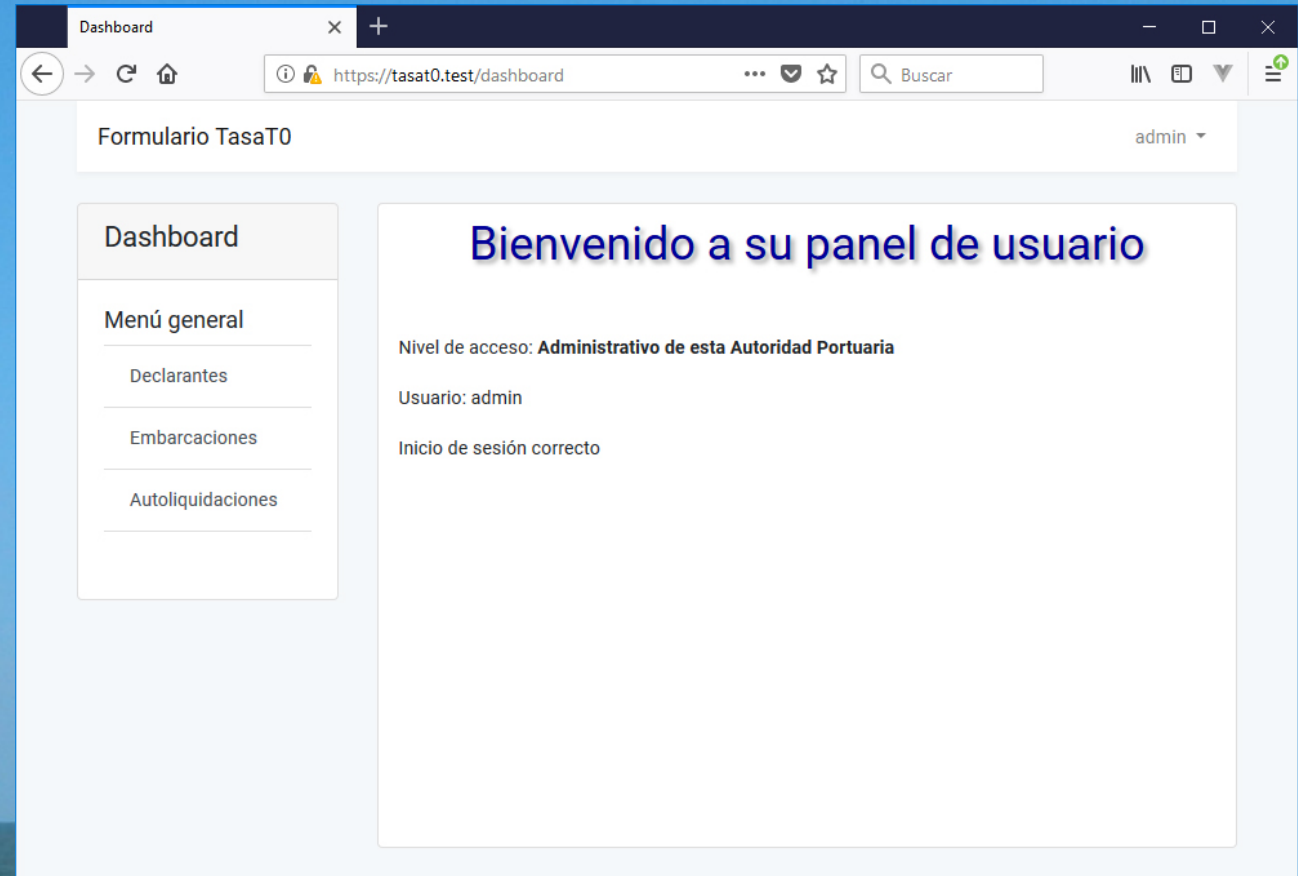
Dashboard

https://tasat0.test/dashboard

Buscar

Formulario TasaT0

admin

Dashboard

Menú general

Declarantes

Embarcaciones

Autoliquidaciones

Bienvenido a su panel de usuario

Nivel de acceso: **Administrativo de esta Autoridad Portuaria**

Usuario: admin

Inicio de sesión correcto